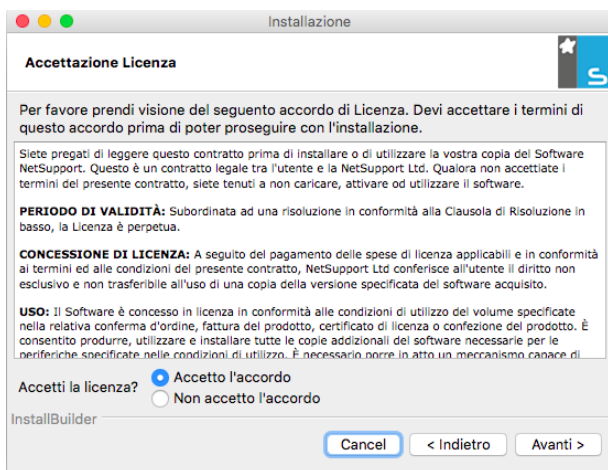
Installazione

Accettazione Licenza

Per favore prendi visione del seguento accordo di Licenza. Devi accettare i termini di questo accordo prima di poter proseguire con l'installazione.

Siete pregati di leggere questo contratto prima di installare o di utilizzare la vostra copia del Software NetSupport. Questo è un contratto legale tra l'utente e la NetSupport Ltd. Qualora non accettiate i termini del presente contratto, siete tenuti a non caricare, attivare od utilizzare il software.

PERIODO DI VALIDITÀ: Subordinata ad una risoluzione in conformità alla Clausola di Risoluzione in basso, la Licenza è perpetua.

CONCESSIONE DI LICENZA: A seguito del pagamento delle spese di licenza applicabili e in conformità ai termini ed alle condizioni del presente contratto, NetSupport Ltd conferisce all'utente il diritto non esclusivo e non trasferibile all'uso di una copia della versione specificata del software acquisito.

USO: Il Software è concesso in licenza in conformità alle condizioni di utilizzo del volume specificate nella relativa conferma d'ordine, fattura del prodotto, certificato di licenza o confezione del prodotto. È consentito produrre, utilizzare e installare tutte le copie addizionali del software necessarie per le periferiche specificate nelle condizioni di utilizzo. È necessario porre in atto un meccanismo capace di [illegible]

Accetti la licenza?
Accetto l'accordo
Non accetto l'accordo

InstallBuilder

Cancel
< Indietro
Avanti >